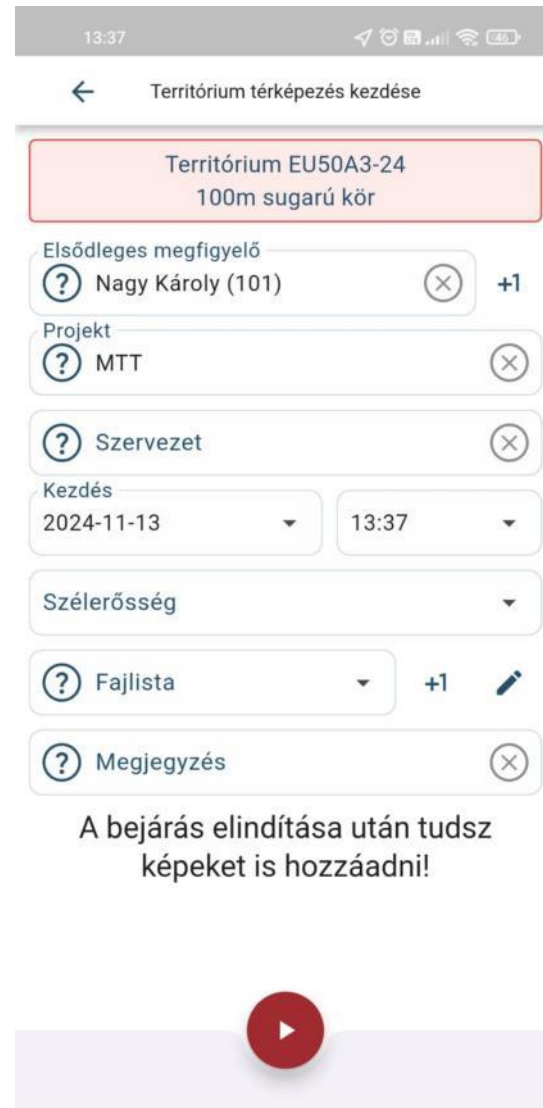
13:37

Territórium térképezés kezdése

Territórium EU50A3-24
100m sugarú kör

Elsődleges megfigyelő
Nagy Károly (101)
+1

Projekt
MTT

Szervezet

Kezdés
2024-11-13
13:37

Szélerősség

Fajlista
+1

Megjegyzés

A bejárás elindítása után tudsz képeket is hozzáadni!